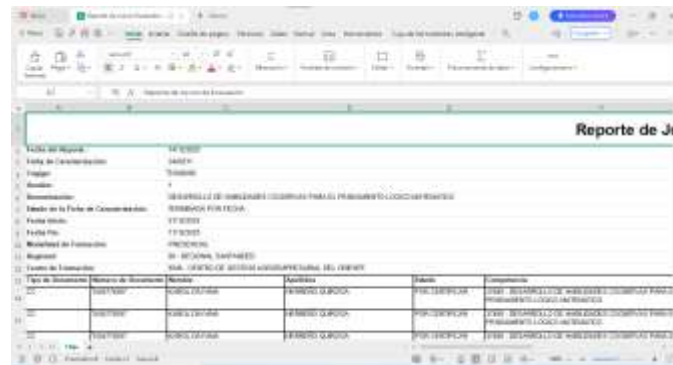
Reporte de J

Fecha del Reporte: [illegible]
Ficha de Caracterización: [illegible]
Código: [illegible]
Versión: 1
Denominación: DESARROLLO DE HABILIDADES COGNITIVAS PARA EL PENSAMIENTO LOGICO MATEMATICO
Estado de la Ficha de Caracterización: TERMINADA POR FECHA
Fecha Inicio: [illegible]
Fecha Fin: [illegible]
Modalidad de Formación: PRESENCIAL
Regional: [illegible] - REGIONAL SANTANDER
Centro de Formación: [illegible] - CENTRO DE GESTION AGROEMPRESARIAL DEL ORIENTE

| Tipo de Documento | Número de Documento | Nombre | Apellidos | Estado | Competencia |
|---|---|---|---|---|---|
| CC | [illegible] | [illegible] | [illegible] | POR CERTIFICAR | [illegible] - DESARROLLO DE HABILIDADES COGNITIVAS PARA EL PENSAMIENTO LOGICO MATEMATICO |
| CC | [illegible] | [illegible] | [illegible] | POR CERTIFICAR | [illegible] - DESARROLLO DE HABILIDADES COGNITIVAS PARA EL PENSAMIENTO LOGICO MATEMATICO |
| CC | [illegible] | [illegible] | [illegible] | POR CERTIFICAR | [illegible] - DESARROLLO DE HABILIDADES COGNITIVAS PARA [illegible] |